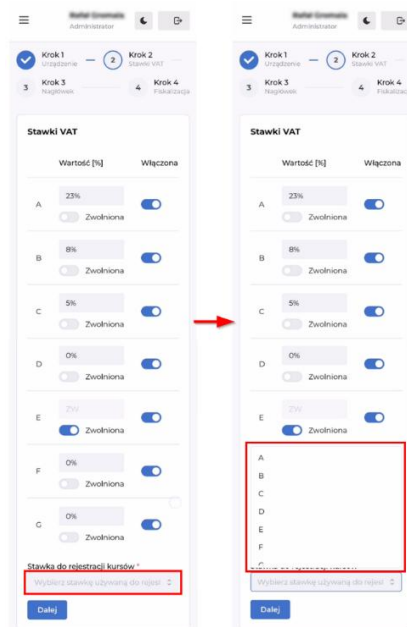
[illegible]
Administrator

Krok 1
Urządzenie
2
Krok 2
Stawki VAT
3
Krok 3
Nagłówek
4
Krok 4
Fiskalizacja

Stawki VAT

| | Wartość [%] | Włączona |
|---|---|---|
| A | 23% Zwolniona | |
| B | 8% Zwolniona | |
| C | 5% Zwolniona | |
| D | 0% Zwolniona | |
| E | ZW Zwolniona | |
| F | 0% Zwolniona | |
| G | 0% Zwolniona | |

Stawka do rejestracji kursów *
Wybierz stawkę używaną do rejest

Dalej

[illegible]
Administrator

Krok 1
Urządzenie
2
Krok 2
Stawki VAT
3
Krok 3
Nagłówek
4
Krok 4
Fiskalizacja

Stawki VAT

| | Wartość [%] | Włączona |
|---|---|---|
| A | 23% Zwolniona | |
| B | 8% Zwolniona | |
| C | 5% Zwolniona | |
| D | 0% Zwolniona | |
| E | ZW Zwolniona | |

A
B
C
D
E
F
G

Wybierz stawkę używaną do rejest

Dalej